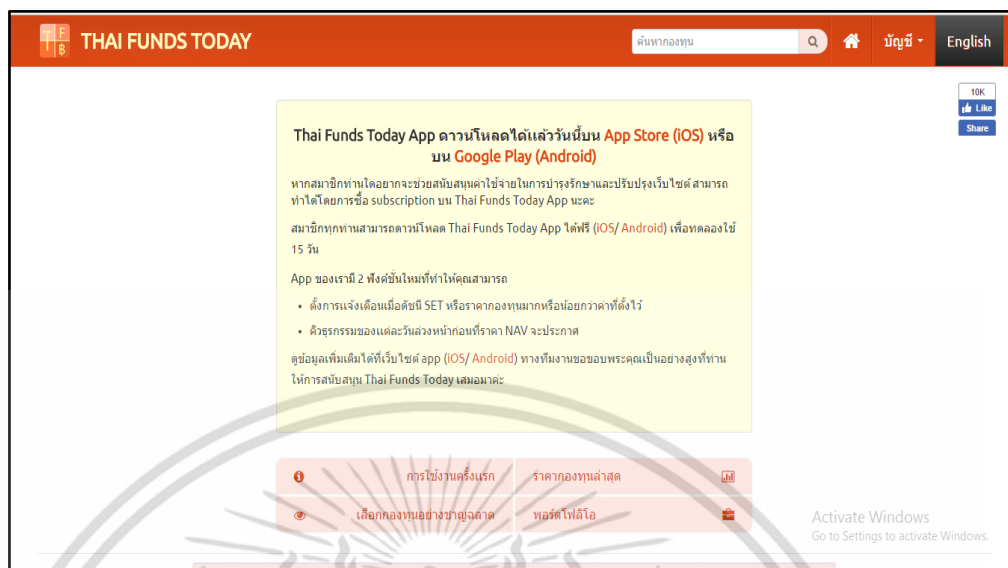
T F B THAI FUNDS TODAY

ค้นหากองทุน

บัญชี ▾ English

10K
Like
Share

Thai Funds Today App ดาวน์โหลดได้แล้ววันนี้บน App Store (iOS) หรือบน Google Play (Android)

หากสมาชิกท่านใดอยากจะช่วยสนับสนุนค่าใช้จ่ายในการบำรุงรักษาและปรับปรุงเว็บไซต์ สามารถทำได้โดยการซื้อ subscription บน Thai Funds Today App นะคะ

สมาชิกทุกท่านสามารถดาวน์โหลด Thai Funds Today App ได้ฟรี (iOS/ Android) เพื่อทดลองใช้ 15 วัน

App ของเรามี 2 ฟังค์ชั่นใหม่ที่ทำให้คุณสามารถ

- ตั้งการแจ้งเตือนเมื่อดัชนี SET หรือราคากองทุนมากหรือน้อยกว่าค่าที่ตั้งไว้
- ดูคิวธุรกรรมของแต่ละวันล่วงหน้าก่อนที่ราคา NAV จะประกาศ

ดูข้อมูลเพิ่มเติมได้ที่เว็บไซต์ app (iOS/ Android) ทางทีมงานขอขอบพระคุณเป็นอย่างสูงที่ท่านให้การสนับสนุน Thai Funds Today เสมอมาค่ะ

การใช้งานครั้งแรก

ราคากองทุนล่าสุด

เลือกกองทุนอย่างชาญฉลาด

พอร์ตโฟลิโอ

Activate Windows
Go to Settings to activate Windows.